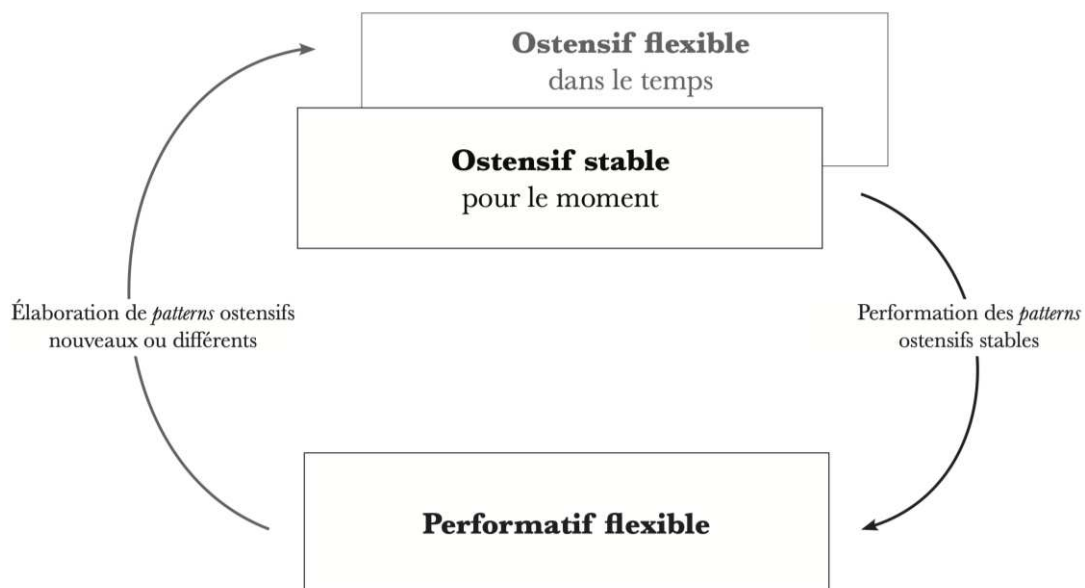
**Ostensif flexible**
dans le temps

**Ostensif stable**
pour le moment

Élaboration de *patterns* ostensifs nouveaux ou différents

Performation des *patterns* ostensifs stables

**Performatif flexible**